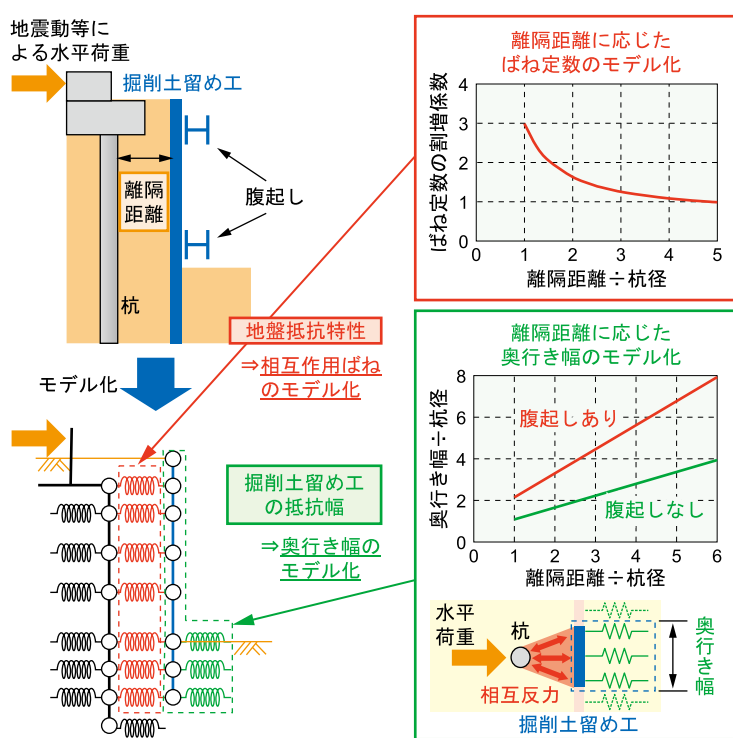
地震動等による水平荷重

掘削土留め工

離隔距離

腹起し

杭

地盤抵抗特性

⇒相互作用ばねのモデル化

モデル化

掘削土留め工の抵抗幅

⇒奥行き幅のモデル化

離隔距離に応じたばね定数のモデル化

ばね定数の割増係数

4
3
2
1
0

0 1 2 3 4 5

離隔距離÷杭径

離隔距離に応じた奥行き幅のモデル化

奥行き幅÷杭径

8
6
4
2
0

0 1 2 3 4 5 6

腹起しあり

腹起しなし

離隔距離÷杭径

水平荷重

杭

相互反力

奥行き幅

掘削土留め工